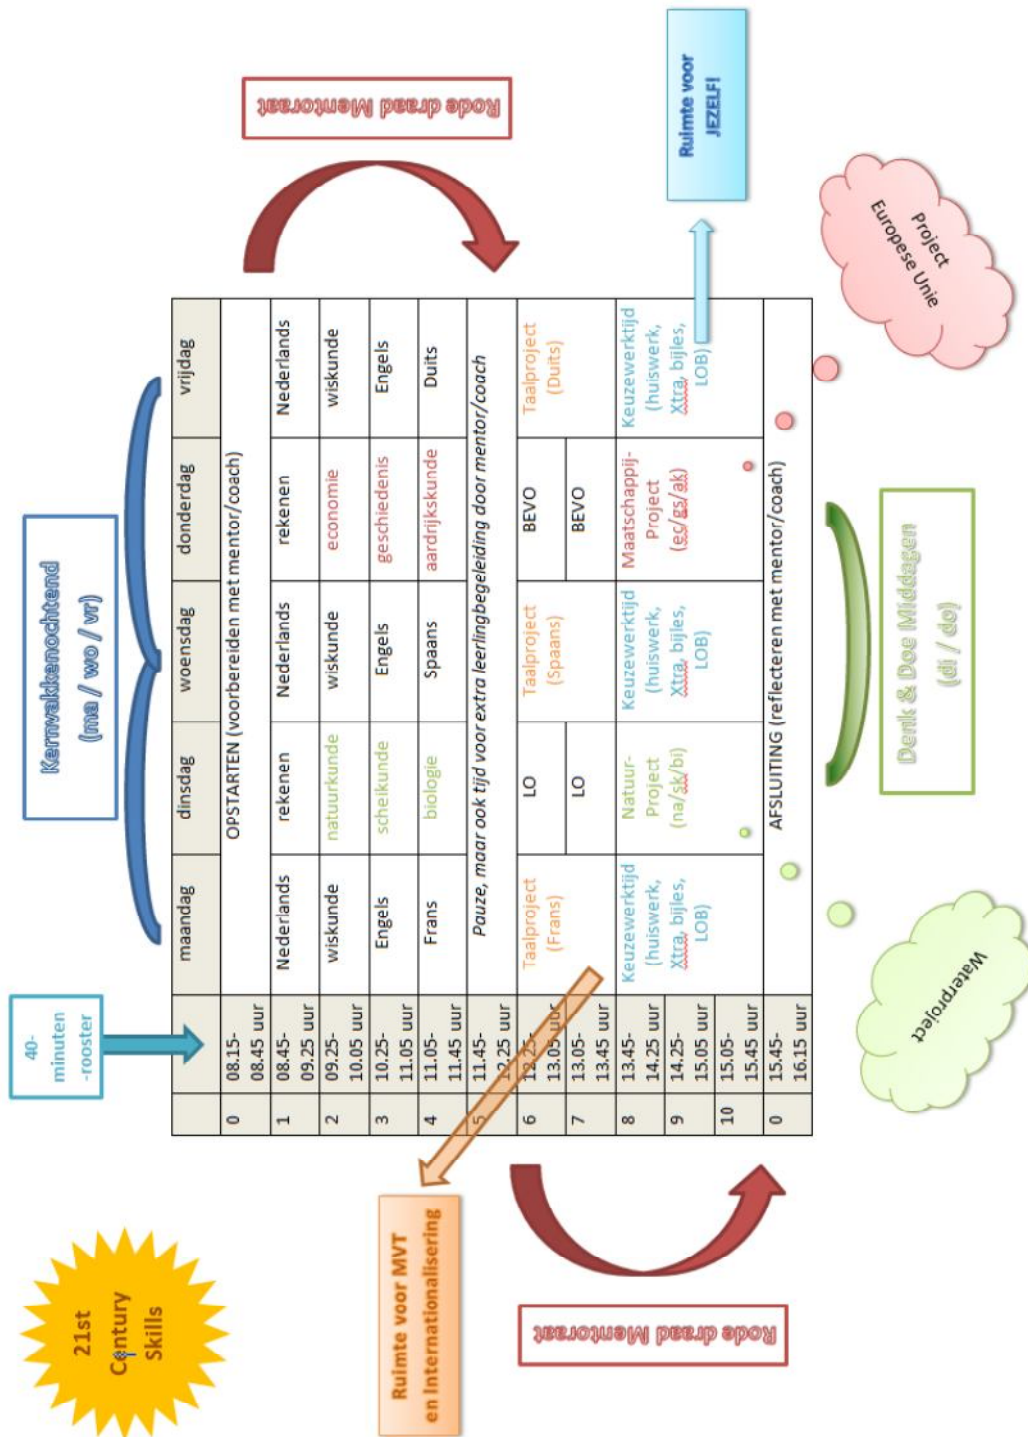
Kernvakkenochtend (ma / wo / vr)

40-minuten -rooster

| | | maandag | dinsdag | woensdag | donderdag | vrijdag |
|---|---|---|---|---|---|---|
| 0 | 08.15-08.45 uur | OPSTARTEN (voorbereiden met mentor/coach) | | | | |
| 1 | 08.45-09.25 uur | Nederlands | rekenen | Nederlands | rekenen | Nederlands |
| 2 | 09.25-10.05 uur | wiskunde | natuurkunde | wiskunde | economie | wiskunde |
| 3 | 10.25-11.05 uur | Engels | scheikunde | Engels | geschiedenis | Engels |
| 4 | 11.05-11.45 uur | Frans | biologie | Spaans | aardrijkskunde | Duits |
| 5 | 11.45-12.25 uur | Pauze, maar ook tijd voor extra leerlingbegeleiding door mentor/coach | | | | |
| 6 | 12.25-13.05 uur | Taalproject (Frans) | LO | Taalproject (Spaans) | BEVO | Taalproject (Duits) |
| 7 | 13.05-13.45 uur | | LO | | BEVO | |
| 8 | 13.45-14.25 uur | Keuzewerktijd (huiswerk, Xtra, bijles, LOB) | Natuur-Project (na/sk/bi) | Keuzewerktijd (huiswerk, Xtra, bijles, LOB) | Maatschappij-Project (ec/gs/ak) | Keuzewerktijd (huiswerk, Xtra, bijles, LOB) |
| 9 | 14.25-15.05 uur | | | | | |
| 10 | 15.05-15.45 uur | | | | | |
| 0 | 15.45-16.15 uur | AFSLUITING (reflecteren met mentor/coach) | | | | |

Rode draad Mentoraat

Ruimte voor JEZELF!

Project Europese Unie

Denk & Doe Middagen (di / do)

Waterproject

Rode draad Mentoraat

Ruimte voor MVT en Internationalisering

21st Century Skills